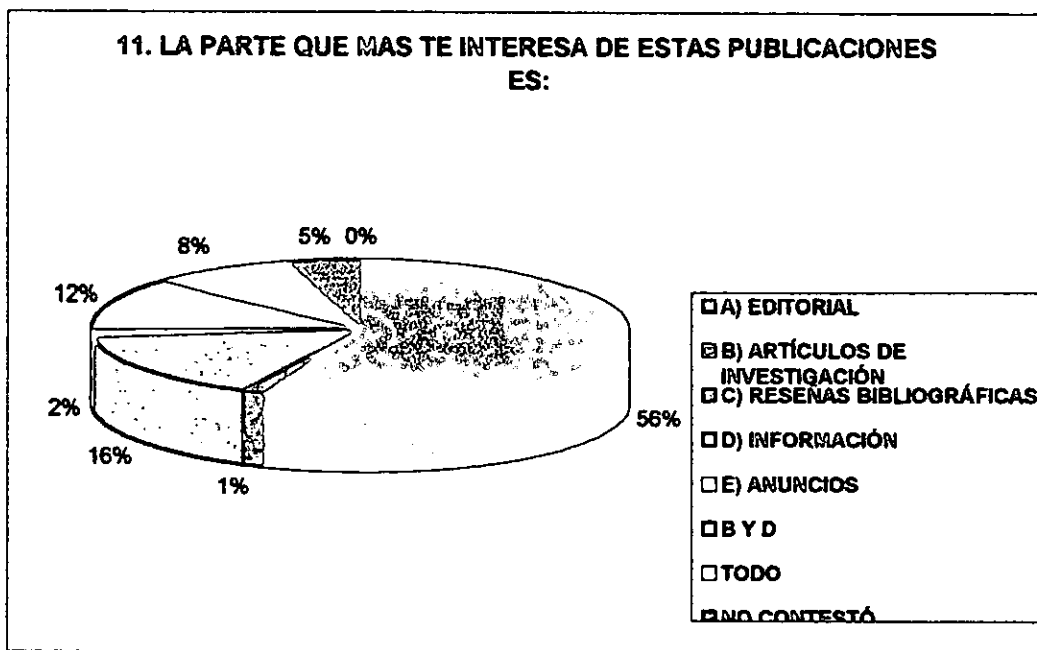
11. LA PARTE QUE MAS TE INTERESA DE ESTAS PUBLICACIONES ES:

8%
5%
0%
12%
2%
16%
1%
56%

A) EDITORIAL
B) ARTÍCULOS DE INVESTIGACIÓN
C) RESEÑAS BIBLIOGRÁFICAS
D) INFORMACIÓN
E) ANUNCIOS
B Y D
TODO
NO CONTESTÓ